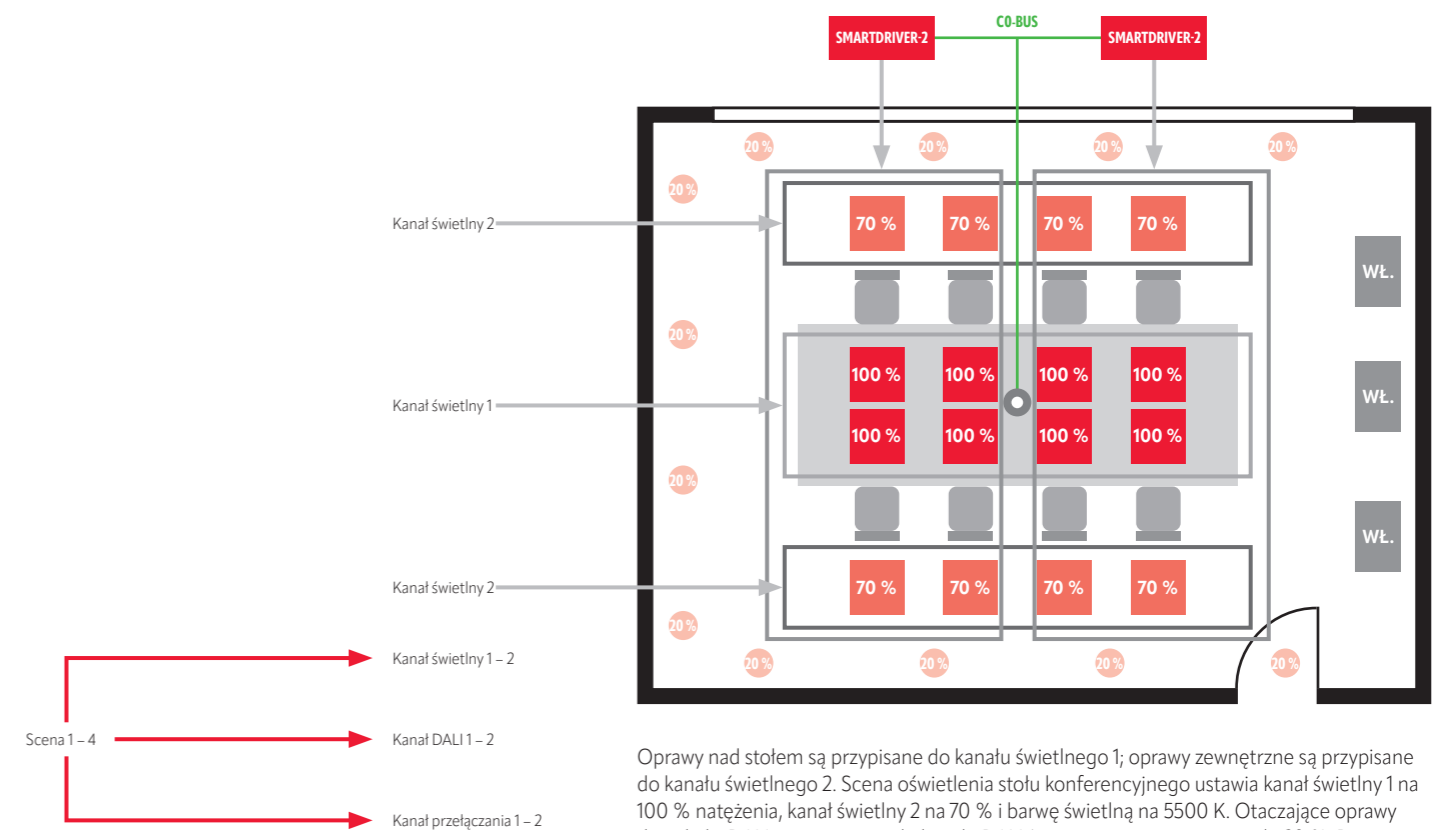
SMARTDRIVER-2

CO-BUS

SMARTDRIVER-2

20 %

20 %

20 %

20 %

20 %

Kanał świetlny 2

70 %

70 %

70 %

70 %

WŁ.

20 %

Kanał świetlny 1

100 %

100 %

100 %

100 %

100 %

100 %

100 %

100 %

WŁ.

20 %

WŁ.

Kanał świetlny 2

70 %

70 %

70 %

70 %

20 %

20 %

20 %

20 %

20 %

Kanał świetlny 1 – 2

Scena 1 – 4

Kanał DALI 1 – 2

Kanał przełączania 1 – 2

Oprawy nad stołem są przypisane do kanału świetlnego 1; oprawy zewnętrzne są przypisane do kanału świetlnego 2. Scena oświetlenia stołu konferencyjnego ustawia kanał świetlny 1 na 100 % natężenia, kanał świetlny 2 na 70 % i barwę świetlną na 5500 K. Otaczające oprawy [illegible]